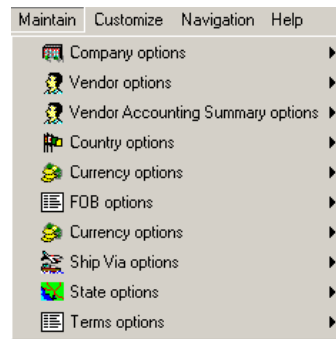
Maintain Customize Navigation Help

Company options
Vendor options
Vendor Accounting Summary options
Country options
Currency options
FOB options
Currency options
Ship Via options
State options
Terms options